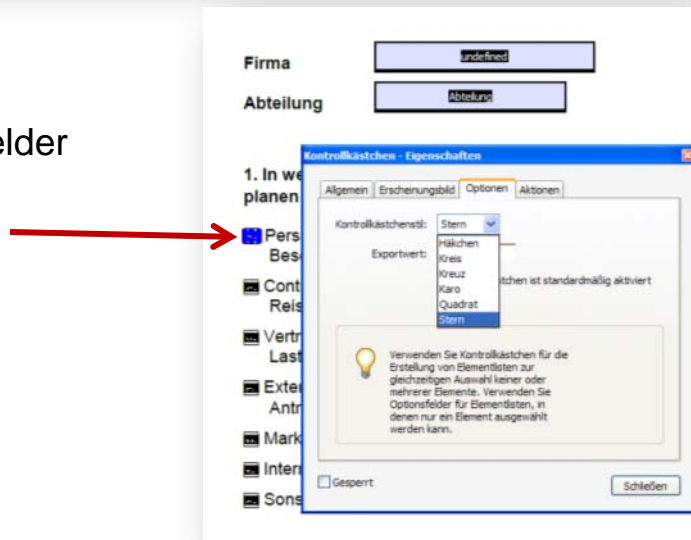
elder

Firma
undefined

Abteilung
Abteilung

1. In we
planen

Pers
Bes

Cont
Reis

Vertr
Last

Exter
Antr

Mark

Intern

Sons

Kontrollkästchen - Eigenschaften

Allgemein | Erscheinungsbild | Optionen | Aktionen

Kontrollkästchenstil: Stern

Häkchen
Kreis
Kreuz
Karo
Quadrat
Stern

Exportwert:

tchen ist standardmäßig aktiviert

Verwenden Sie Kontrollkästchen für die Erstellung von Elementlisten zur gleichzeitigen Auswahl keiner oder mehrerer Elemente. Verwenden Sie Optionsfelder für Elementlisten, in denen nur ein Element ausgewählt werden kann.

Gesperrt

Schließen